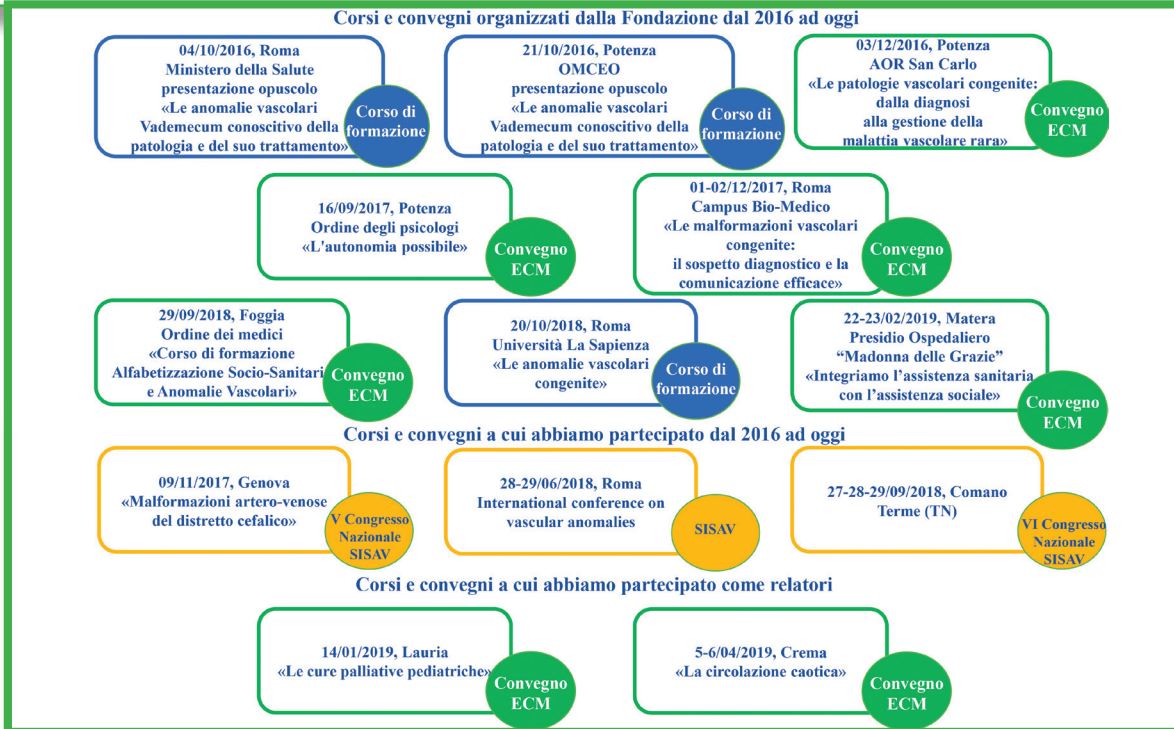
Corsi e convegni organizzati dalla Fondazione dal 2016 ad oggi

04/10/2016, Roma
Ministero della Salute
presentazione opuscolo
«Le anomalie vascolari
Vademecum conoscitivo della patologia e del suo trattamento»

Corso di formazione

21/10/2016, Potenza
OMCEO
presentazione opuscolo
«Le anomalie vascolari
Vademecum conoscitivo della patologia e del suo trattamento»

Corso di formazione

03/12/2016, Potenza
AOR San Carlo
«Le patologie vascolari congenite: dalla diagnosi alla gestione della malattia vascolare rara»

Convegno ECM

16/09/2017, Potenza
Ordine degli psicologi
«L'autonomia possibile»

Convegno ECM

01-02/12/2017, Roma
Campus Bio-Medico
«Le malformazioni vascolari congenite:
il sospetto diagnostico e la comunicazione efficace»

Convegno ECM

29/09/2018, Foggia
Ordine dei medici
«Corso di formazione
Alfabetizzazione Socio-Sanitari e Anomalie Vascolari»

Convegno ECM

20/10/2018, Roma
Università La Sapienza
«Le anomalie vascolari congenite»

Corso di formazione

22-23/02/2019, Matera
Presidio Ospedaliero
"Madonna delle Grazie"
«Integriamo l'assistenza sanitaria con l'assistenza sociale»

Convegno ECM

Corsi e convegni a cui abbiamo partecipato dal 2016 ad oggi

09/11/2017, Genova
«Malformazioni artero-venose del distretto cefalico»

V Congresso Nazionale SISAV

28-29/06/2018, Roma
International conference on vascular anomalies

SISAV

27-28-29/09/2018, Comano Terme (TN)

VI Congresso Nazionale SISAV

Corsi e convegni a cui abbiamo partecipato come relatori

14/01/2019, Lauria
«Le cure palliative pediatriche»

Convegno ECM

5-6/04/2019, Crema
«La circolazione caotica»

Convegno ECM